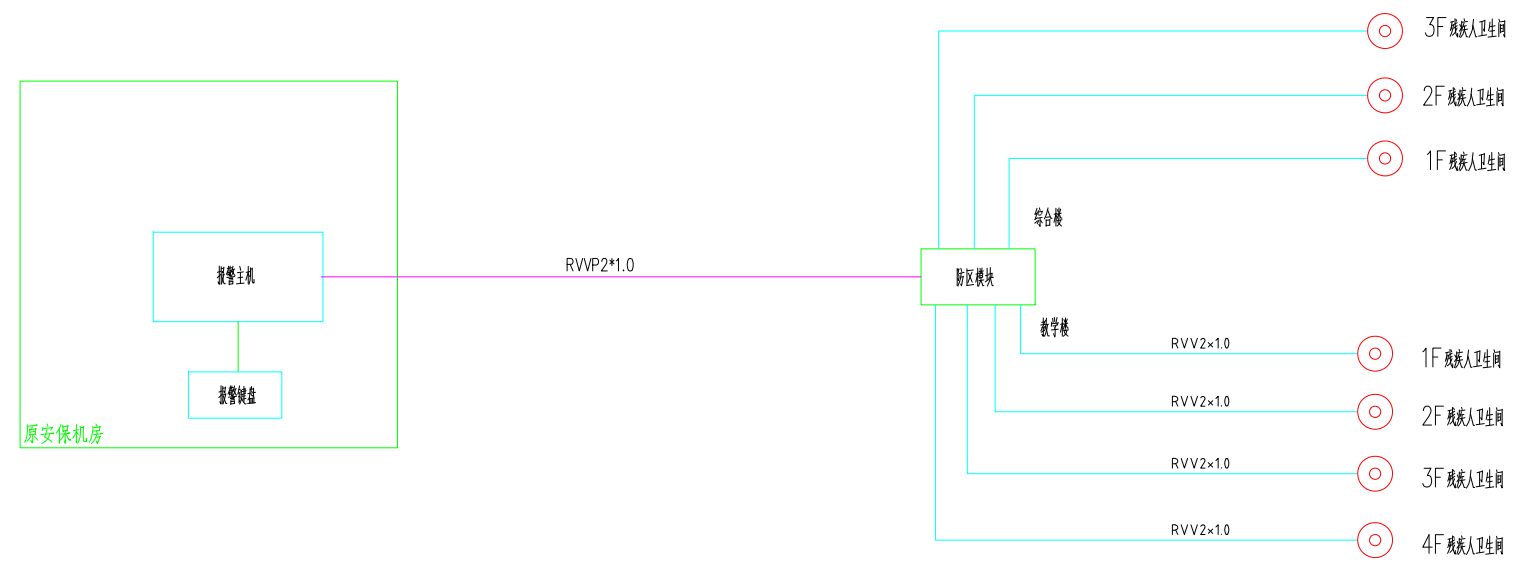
3F 残疾人卫生间

2F 残疾人卫生间

1F 残疾人卫生间

综合楼

报警主机

RVVP2*1.0

防区模块

教学楼

RVV2×1.0

1F 残疾人卫生间

报警键盘

RVV2×1.0

2F 残疾人卫生间

原安保机房

RVV2×1.0

3F 残疾人卫生间

RVV2×1.0

4F 残疾人卫生间